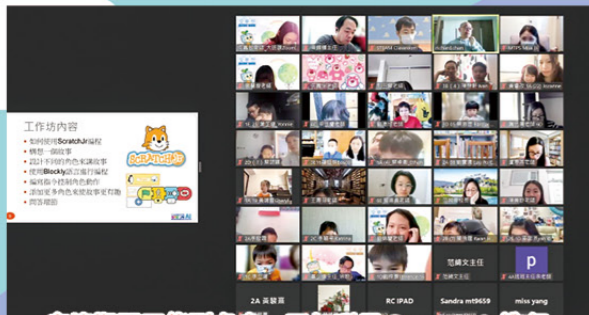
工作坊內容
如何使用ScratchJr編程
構想一個故事
設計不同的角色來講故事
使用Blockly語言進行編程
編寫指令控制角色動作
添加更多角色來使故事更有趣
問答環節

ScratchJr

范綺文主任
范綺文主任
2A 吳穎晴
RC IPAD
Sandra mt9659
miss yang